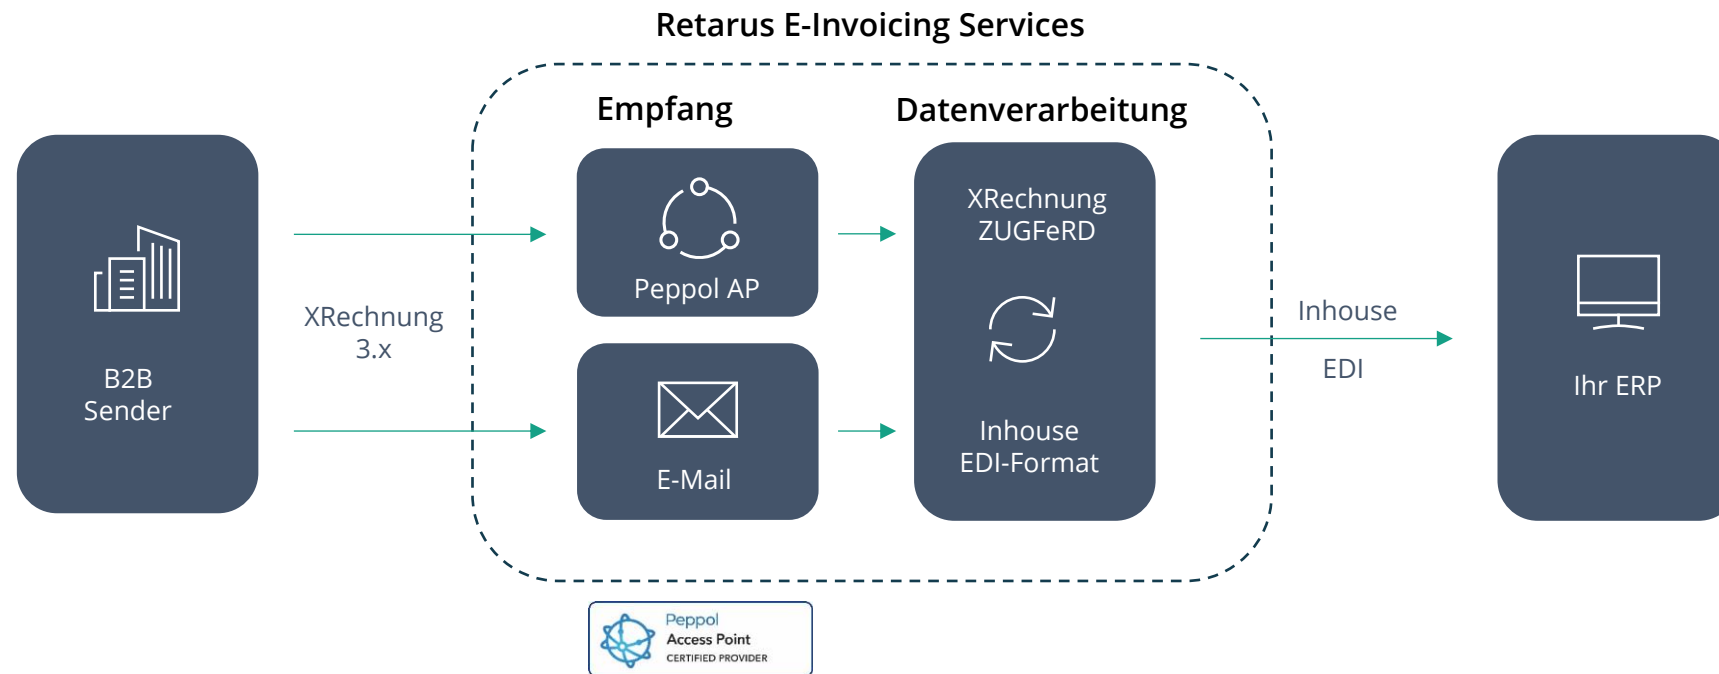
Retarus E-Invoicing Services

B2B
Sender

XRechnung
3.x

Empfang

Peppol AP

E-Mail

Datenverarbeitung

XRechnung
ZUGFeRD

Inhouse
EDI-Format

Inhouse
EDI

Ihr ERP

Peppol
Access Point
CERTIFIED PROVIDER